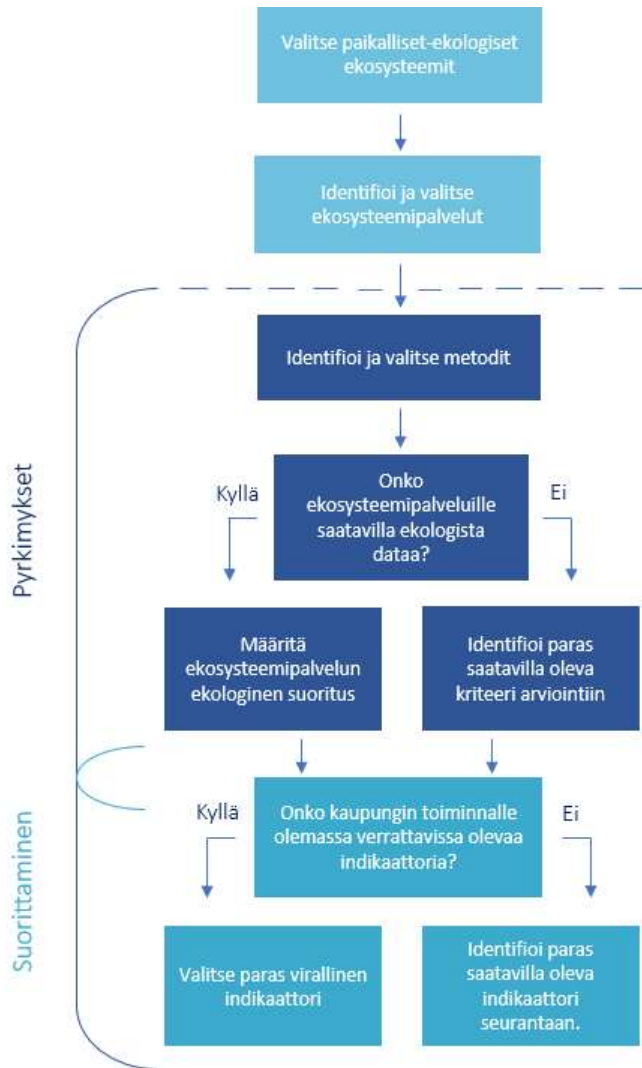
Valitse paikalliset-ekologiset ekosysteemit

Identifioi ja valitse ekosysteemipalvelut

Pyrkimykset

Identifioi ja valitse metodit

Kyllä

Onko ekosysteemipalveluille saatavilla ekologista dataa?

Ei

Määritä ekosysteemipalvelun ekologinen suoritus

Identifioi paras saatavilla oleva kriteeri arviointiin

Suorittaminen

Kyllä

Onko kaupungin toiminnalle olemassa verrattavissa olevaa indikaattoria?

Ei

Valitse paras virallinen indikaattori

Identifioi paras saatavilla oleva indikaattori seurantaan.